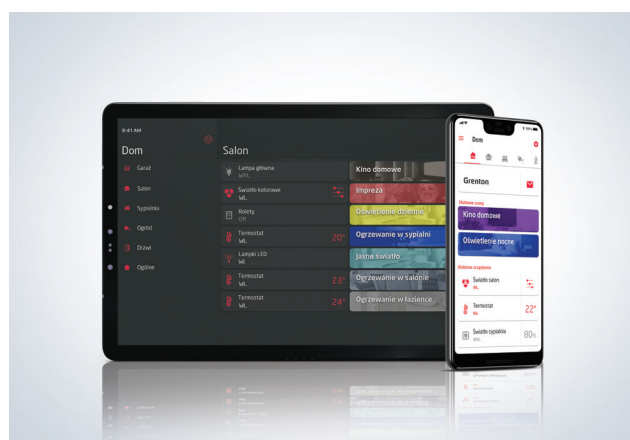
9:41 AM

Dom

Garaż

Salon

Sypialnia

Ogród

Drzwi

Ogólne

Salon

Lampa główna
WYŁ.

Światło kolorowe
Wł.

Rolety
Off

Termostat
Wł.

20°

Lampki LED
Wł.

Termostat
Wł.

23°

Termostat
Wł.

24°

Kino domowe

Impreza

Oświetlenie dzienne

Ogrzewanie w sypialni

Jasne światło

Ogrzewanie w salonie

Ogrzewanie w łazience

Dom

Grenton

Ulubione sceny

Kino domowe

Oświetlenie nocne

Ulubione urządzenia

Światło salon
Wł.

Termostat
Wł.

22°

Światło sypialnia
80%

80%